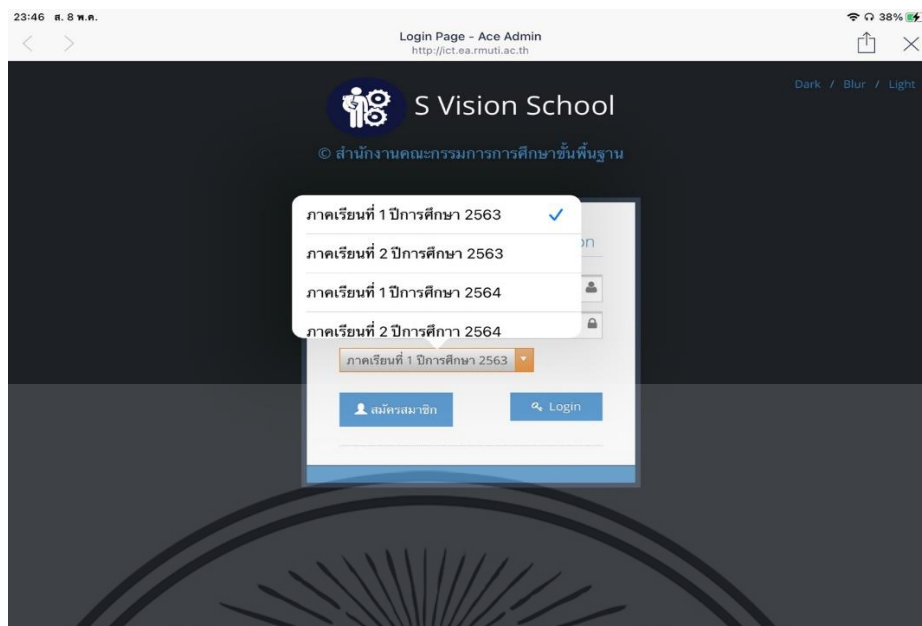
23:46 ส. 8 พ.ค.

38%

Login Page - Ace Admin
http://ict.ea.rmuti.ac.th

Dark / Blur / Light

S Vision School

© สำนักงานคณะกรรมการการศึกษาขั้นพื้นฐาน

ภาคเรียนที่ 1 ปีการศึกษา 2563 ✓
ภาคเรียนที่ 2 ปีการศึกษา 2563
ภาคเรียนที่ 1 ปีการศึกษา 2564
ภาคเรียนที่ 2 ปีการศึกาา 2564

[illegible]on

ภาคเรียนที่ 1 ปีการศึกษา 2563

สมัครสมาชิก

Login